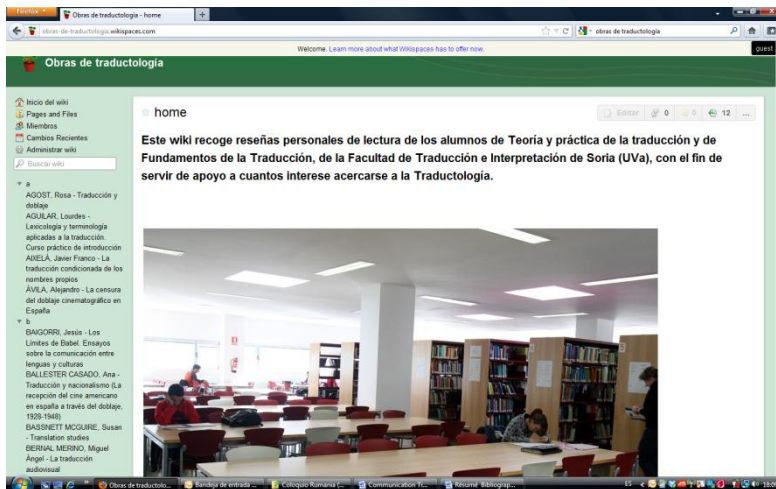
Firefox
Obras de traductología - home
+
obras-de-traductologia.wikispaces.com
obras de traductologia
guest
Welcome. Learn more about what Wikispaces has to offer now.
Obras de traductología

Inicio del wiki
Pages and Files
Miembros
Cambios Recientes
Administrar wiki
Buscar wiki

a
AGOST, Rosa - Traducción y doblaje
AGUILAR, Lourdes - Lexicología y terminología aplicadas a la traducción. Curso práctico de introducción
AIXELÁ, Javier Franco - La traducción condicionada de los nombres propios
ÁVILA, Alejandro - La censura del doblaje cinematográfico en España
b
BAIGORRI, Jesús - Los Límites de Babel. Ensayos sobre la comunicación entre lenguas y culturas
BALLESTER CASADO, Ana - Traducción y nacionalismo (La recepción del cine americano en españa a través del doblaje, 1928-1948)
BASSNETT MCGUIRE, Susan - Translation studies
BERNAL MERINO, Miguel Ángel - La traducción audiovisual

home
Editar 0 0 12 ...

Este wiki recoge reseñas personales de lectura de los alumnos de Teoría y práctica de la traducción y de Fundamentos de la Traducción, de la Facultad de Traducción e Interpretación de Soria (UVa), con el fin de servir de apoyo a cuantos interese acercarse a la Traductología.

Obras de traductolo...
Bandeja de entrada ...
Coloquio Rumania (...
Communication Tl...
Resumé Bibliograp...
ES
18:0